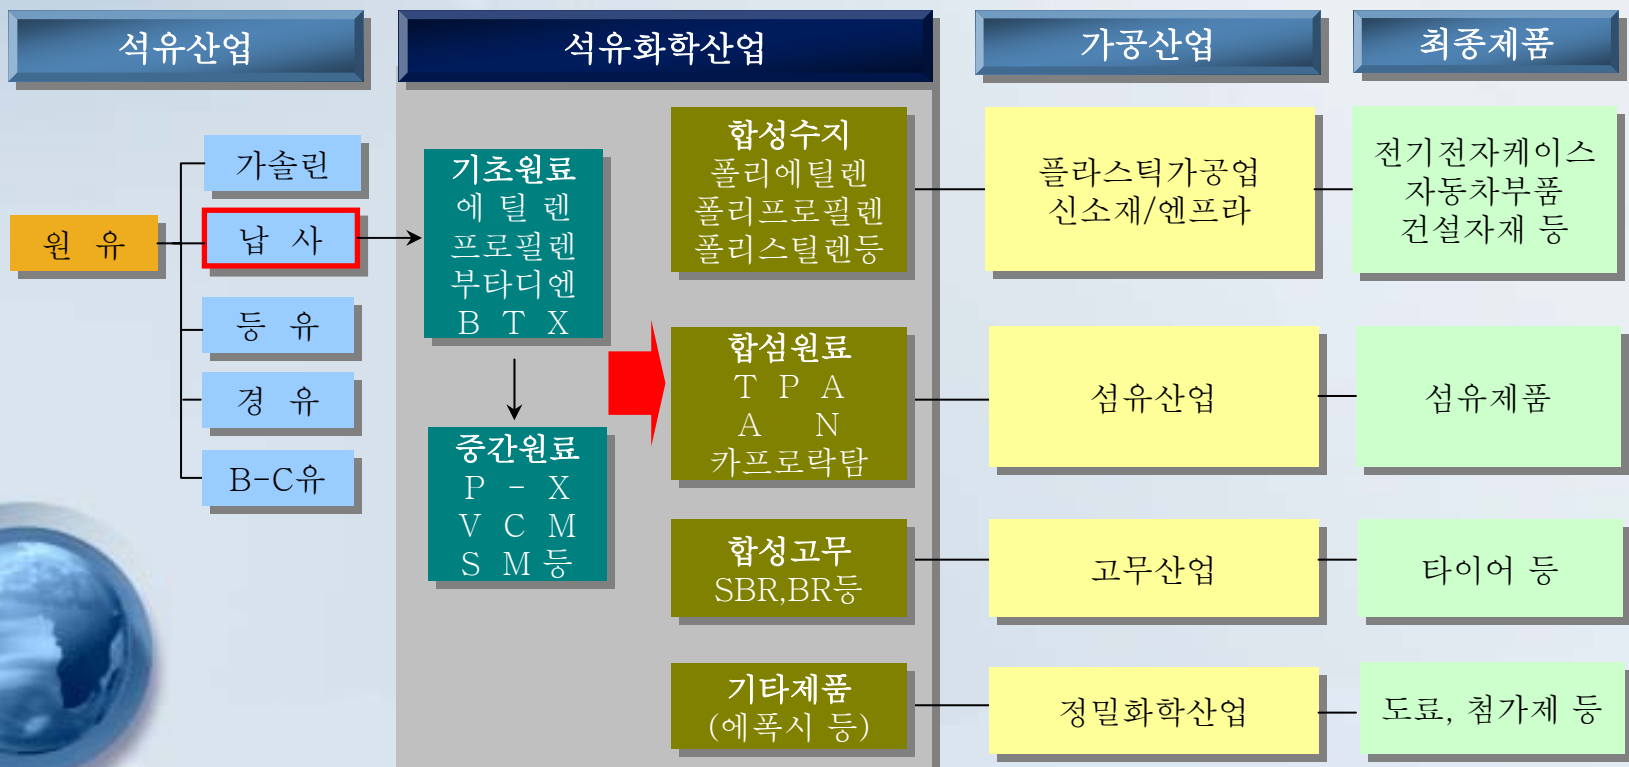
석유산업

석유화학산업

가공산업

최종제품

원 유

가솔린

납 사

등 유

경 유

B-C유

기초원료
에 틸 렌
프로필렌
부타디엔
B T X

중간원료
P - X
V C M
S M 등

합성수지
폴리에틸렌
폴리프로필렌
폴리스틸렌등

합섬원료
T P A
A N
카프로락탐

합성고무
SBR,BR등

기타제품
(에폭시 등)

플라스틱가공업
신소재/엔프라

섬유산업

고무산업

정밀화학산업

전기전자케이스
자동차부품
건설자재 등

섬유제품

타이어 등

도료, 첨가제 등